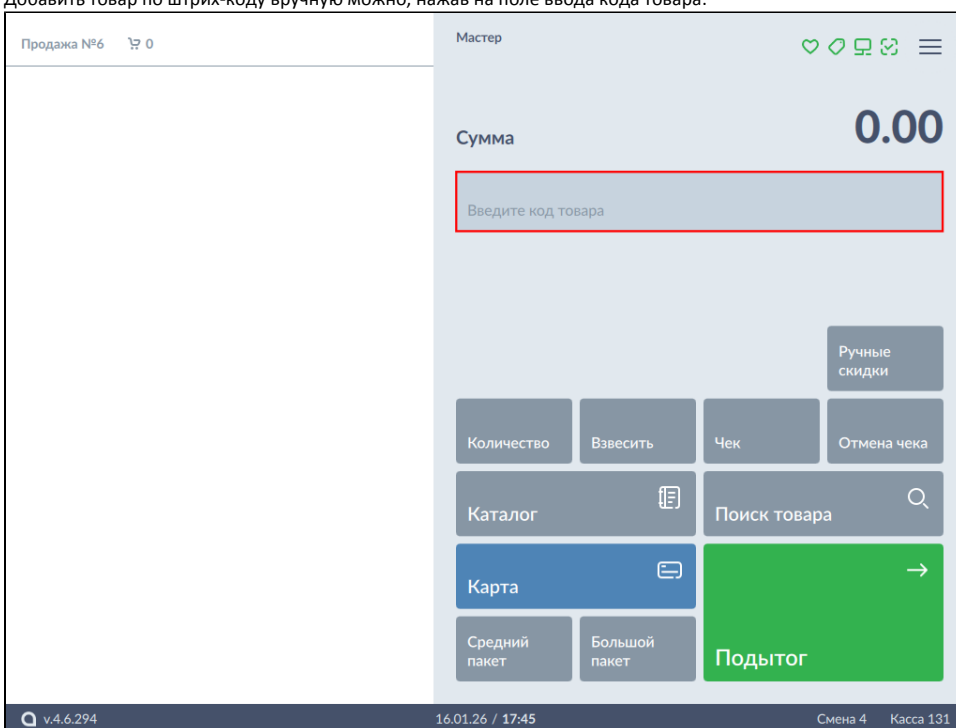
Добавить товар по штрих-коду вручную можно, нажав на поле ввода кода товара.

Продажа №6 0

Мастер

Сумма 0.00

Введите код товара

Ручные скидки

Количество
Взвесить
Чек
Отмена чека

Каталог
Поиск товара

Карта

Средний пакет
Большой пакет
Подытог

v.4.6.294
16.01.26 / 17:45
Смена 4
Касса 131